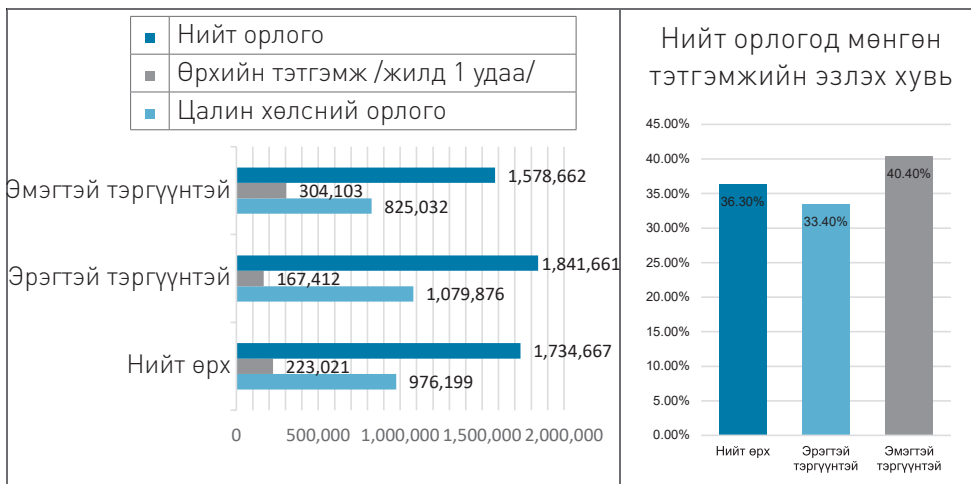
Нийт орлого
Өрхийн тэтгэмж /жилд 1 удаа/
Цалин хөлсний орлого

Эмэгтэй тэргүүнтэй 1,578,662 304,103 825,032
Эрэгтэй тэргүүнтэй 1,841,661 167,412 1,079,876
Нийт өрх 1,734,667 223,021 976,199

0 500,000 1,000,000 1,500,000 2,000,000

Нийт орлогод мөнгөн тэтгэмжийн эзлэх хувь

45.00%
40.00%
35.00%
30.00%
25.00%
20.00%
15.00%
10.00%
5.00%
0.00%

36.30%
33.40%
40.40%

Нийт өрх
Эрэгтэй тэргүүнтэй
Эмэгтэй тэргүүнтэй